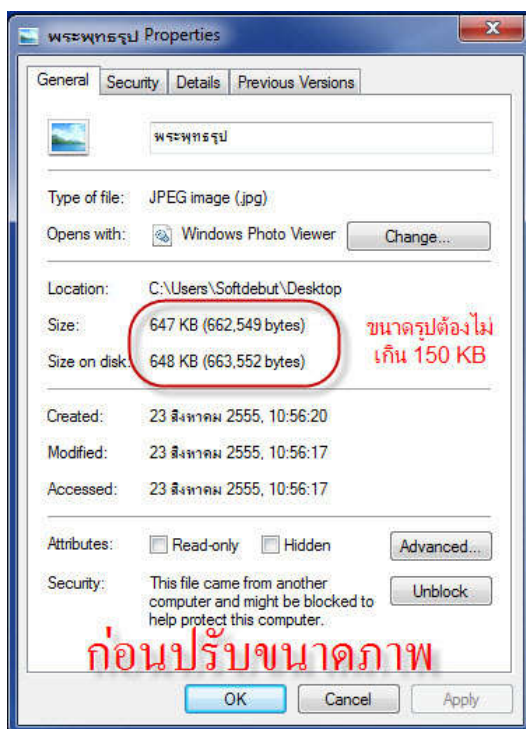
พระพุทธรูป Properties

General | Security | Details | Previous Versions

พระพุทธรูป

Type of file: JPEG image (.jpg)
Opens with: Windows Photo Viewer Change...

Location: C:\Users\Softdebut\Desktop
Size: 647 KB (662,549 bytes)
Size on disk: 648 KB (663,552 bytes)

ขนาดรูปต้องไม่เกิน 150 KB

Created: 23 สิงหาคม 2555, 10:56:20
Modified: 23 สิงหาคม 2555, 10:56:17
Accessed: 23 สิงหาคม 2555, 10:56:17

Attributes: Read-only Hidden Advanced...
Security: This file came from another computer and might be blocked to help protect this computer. Unblock

ก่อนปรับขนาดภาพ

OK Cancel Apply